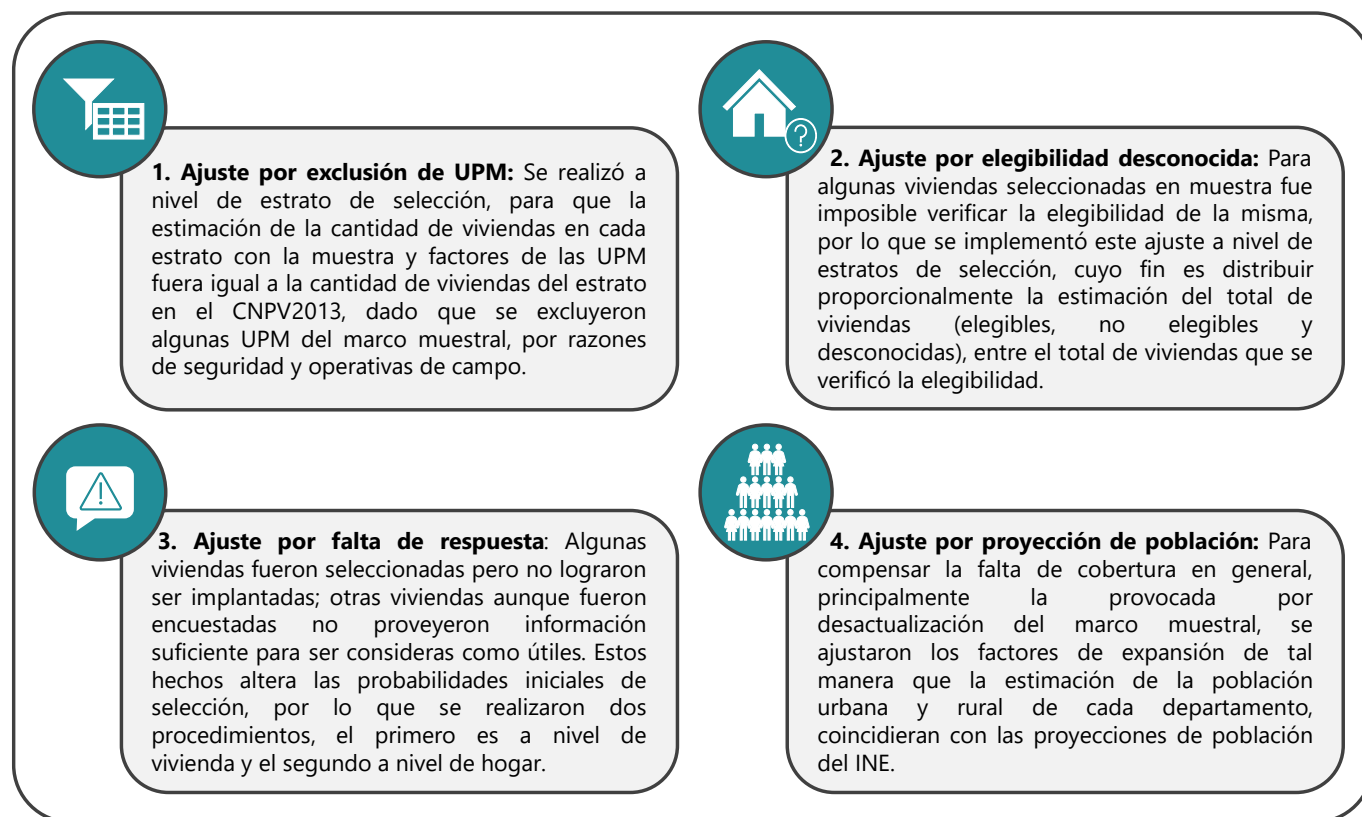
**1. Ajuste por exclusión de UPM:** Se realizó a nivel de estrato de selección, para que la estimación de la cantidad de viviendas en cada estrato con la muestra y factores de las UPM fuera igual a la cantidad de viviendas del estrato en el CNPV2013, dado que se excluyeron algunas UPM del marco muestral, por razones de seguridad y operativas de campo.

**2. Ajuste por elegibilidad desconocida:** Para algunas viviendas seleccionadas en muestra fue imposible verificar la elegibilidad de la misma, por lo que se implementó este ajuste a nivel de estratos de selección, cuyo fin es distribuir proporcionalmente la estimación del total de viviendas (elegibles, no elegibles y desconocidas), entre el total de viviendas que se verificó la elegibilidad.

**3. Ajuste por falta de respuesta**: Algunas viviendas fueron seleccionadas pero no lograron ser implantadas; otras viviendas aunque fueron encuestadas no proveyeron información suficiente para ser consideras como útiles. Estos hechos altera las probabilidades iniciales de selección, por lo que se realizaron dos procedimientos, el primero es a nivel de vivienda y el segundo a nivel de hogar.

**4. Ajuste por proyección de población:** Para compensar la falta de cobertura en general, principalmente la provocada por desactualización del marco muestral, se ajustaron los factores de expansión de tal manera que la estimación de la población urbana y rural de cada departamento, coincidieran con las proyecciones de población del INE.